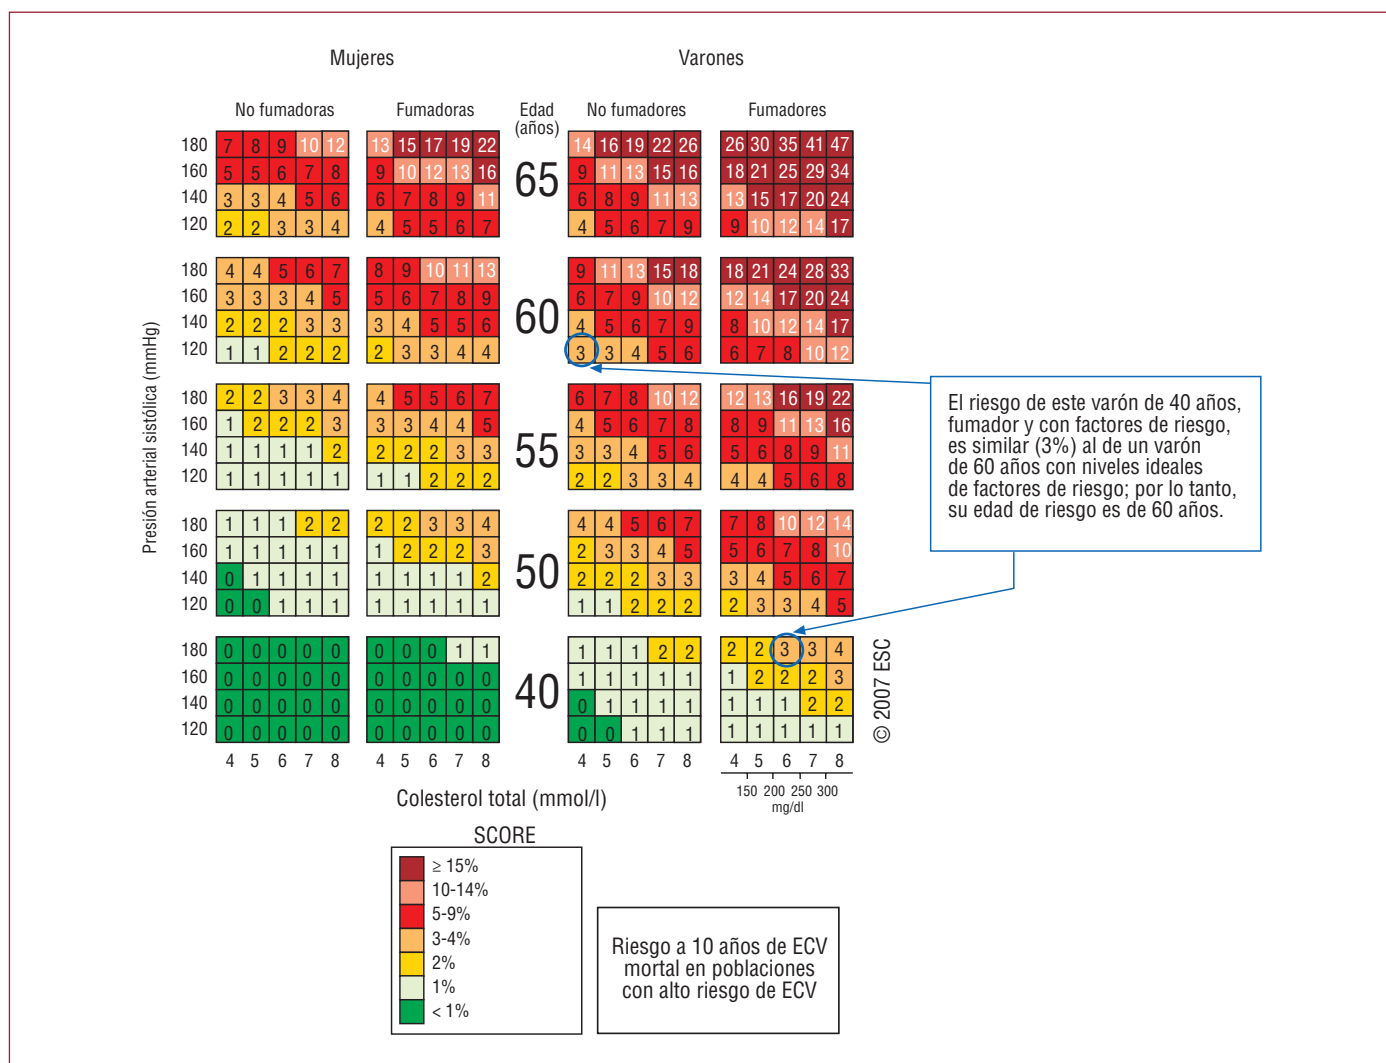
Mujeres

Varones

No fumadoras

Fumadoras

Edad (años)

No fumadores

Fumadores

Presión arterial sistólica (mmHg)

| | 4 | 5 | 6 | 7 | 8 | | 4 | 5 | 6 | 7 | 8 | Edad | 4 | 5 | 6 | 7 | 8 | | 4 | 5 | 6 | 7 | 8 |
|---|---|---|---|---|---|---|---|---|---|---|---|---|---|---|---|---|---|---|---|---|---|---|---|
| 180 | 7 | 8 | 9 | 10 | 12 | | 13 | 15 | 17 | 19 | 22 | 65 | 14 | 16 | 19 | 22 | 26 | | 26 | 30 | 35 | 41 | 47 |
| 160 | 5 | 5 | 6 | 7 | 8 | | 9 | 10 | 12 | 13 | 16 | | 9 | 11 | 13 | 15 | 16 | | 18 | 21 | 25 | 29 | 34 |
| 140 | 3 | 3 | 4 | 5 | 6 | | 6 | 7 | 8 | 9 | 11 | | 6 | 8 | 9 | 11 | 13 | | 13 | 15 | 17 | 20 | 24 |
| 120 | 2 | 2 | 3 | 3 | 4 | | 4 | 5 | 5 | 6 | 7 | | 4 | 5 | 6 | 7 | 9 | | 9 | 10 | 12 | 14 | 17 |
| 180 | 4 | 4 | 5 | 6 | 7 | | 8 | 9 | 10 | 11 | 13 | 60 | 9 | 11 | 13 | 15 | 18 | | 18 | 21 | 24 | 28 | 33 |
| 160 | 3 | 3 | 3 | 4 | 5 | | 5 | 6 | 7 | 8 | 9 | | 6 | 7 | 9 | 10 | 12 | | 12 | 14 | 17 | 20 | 24 |
| 140 | 2 | 2 | 2 | 3 | 3 | | 3 | 4 | 5 | 5 | 6 | | 4 | 5 | 6 | 7 | 9 | | 8 | 10 | 12 | 14 | 17 |
| 120 | 1 | 1 | 2 | 2 | 2 | | 2 | 3 | 3 | 4 | 4 | | 3 | 3 | 4 | 5 | 6 | | 6 | 7 | 8 | 10 | 12 |
| 180 | 2 | 2 | 3 | 3 | 4 | | 4 | 5 | 5 | 6 | 7 | 55 | 6 | 7 | 8 | 10 | 12 | | 12 | 13 | 16 | 19 | 22 |
| 160 | 1 | 2 | 2 | 2 | 3 | | 3 | 3 | 4 | 4 | 5 | | 4 | 5 | 6 | 7 | 8 | | 8 | 9 | 11 | 13 | 16 |
| 140 | 1 | 1 | 1 | 1 | 2 | | 2 | 2 | 2 | 3 | 3 | | 3 | 3 | 4 | 5 | 6 | | 5 | 6 | 8 | 9 | 11 |
| 120 | 1 | 1 | 1 | 1 | 1 | | 1 | 1 | 2 | 2 | 2 | | 2 | 2 | 3 | 3 | 4 | | 4 | 4 | 5 | 6 | 8 |
| 180 | 1 | 1 | 1 | 2 | 2 | | 2 | 2 | 3 | 3 | 4 | 50 | 4 | 4 | 5 | 6 | 7 | | 7 | 8 | 10 | 12 | 14 |
| 160 | 1 | 1 | 1 | 1 | 1 | | 1 | 2 | 2 | 2 | 3 | | 2 | 3 | 3 | 4 | 5 | | 5 | 6 | 7 | 8 | 10 |
| 140 | 0 | 1 | 1 | 1 | 1 | | 1 | 1 | 1 | 1 | 2 | | 2 | 2 | 2 | 3 | 3 | | 3 | 4 | 5 | 6 | 7 |
| 120 | 0 | 0 | 1 | 1 | 1 | | 1 | 1 | 1 | 1 | 1 | | 1 | 1 | 2 | 2 | 2 | | 2 | 3 | 3 | 4 | 5 |
| 180 | 0 | 0 | 0 | 0 | 0 | | 0 | 0 | 0 | 1 | 1 | 40 | 1 | 1 | 1 | 2 | 2 | | 2 | 2 | 3 | 3 | 4 |
| 160 | 0 | 0 | 0 | 0 | 0 | | 0 | 0 | 0 | 0 | 0 | | 1 | 1 | 1 | 1 | 1 | | 1 | 2 | 2 | 2 | 3 |
| 140 | 0 | 0 | 0 | 0 | 0 | | 0 | 0 | 0 | 0 | 0 | | 0 | 1 | 1 | 1 | 1 | | 1 | 1 | 1 | 2 | 2 |
| 120 | 0 | 0 | 0 | 0 | 0 | | 0 | 0 | 0 | 0 | 0 | | 0 | 0 | 1 | 1 | 1 | | 1 | 1 | 1 | 1 | 1 |

150 200 250 300
mg/dl

Colesterol total (mmol/l)

El riesgo de este varón de 40 años, fumador y con factores de riesgo, es similar (3%) al de un varón de 60 años con niveles ideales de factores de riesgo; por lo tanto, su edad de riesgo es de 60 años.

© 2007 ESC

SCORE
≥ 15%
10-14%
5-9%
3-4%
2%
1%
< 1%

Riesgo a 10 años de ECV mortal en poblaciones con alto riesgo de ECV